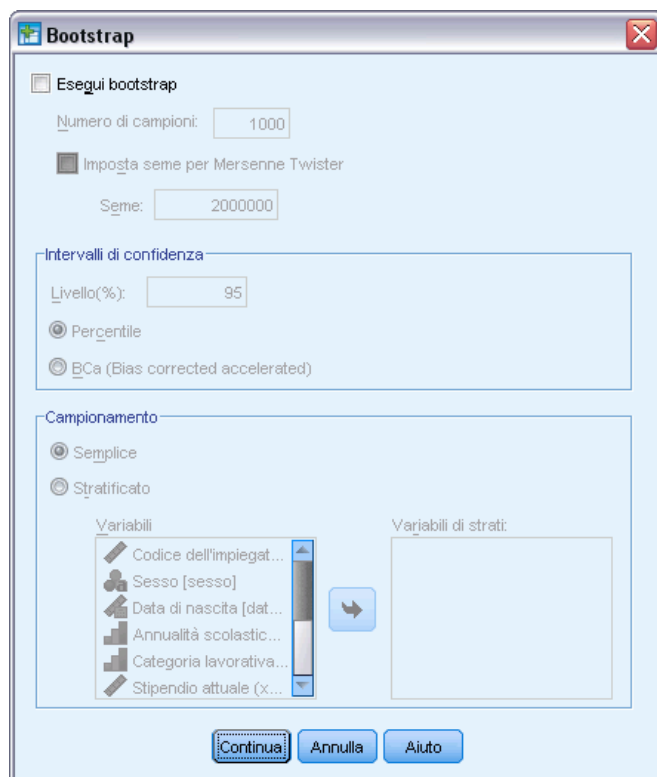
Bootstrap

Esegui bootstrap

Numero di campioni: 1000

Imposta seme per Mersenne Twister

Seme: 2000000

Intervalli di confidenza

Livello(%): 95

Percentile

BCa (Bias corrected accelerated)

Campionamento

Semplice

Stratificato

Variabili

Codice dell'impiegat...

Sesso [sesso]

Data di nascita [dat...

Annualità scolastic...

Categoria lavorativa...

Stipendio attuale (x...

Variabili di strati:

Continua

Annulla

Aiuto